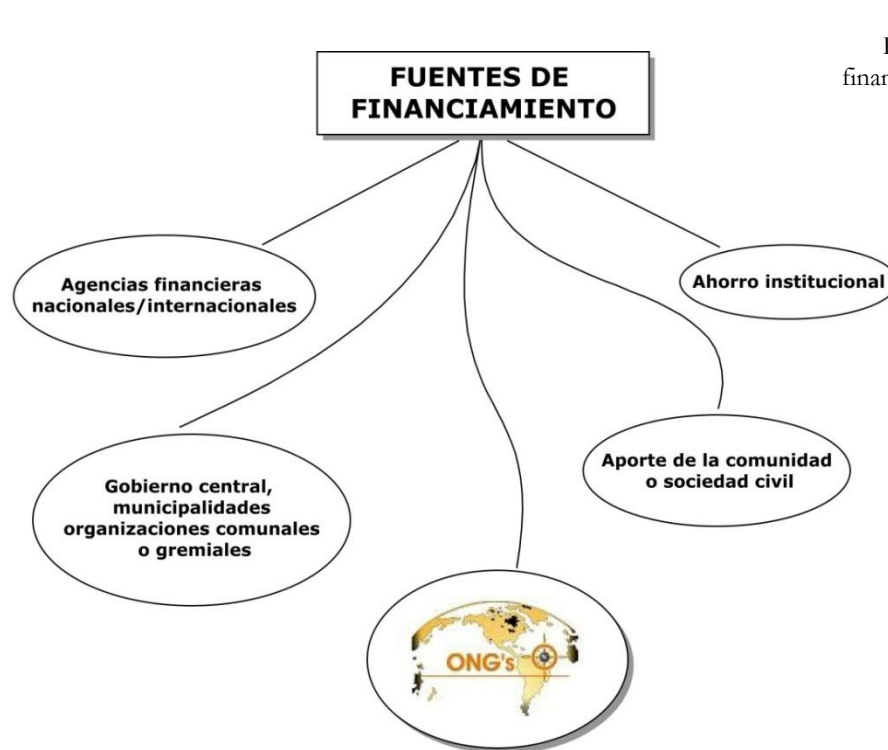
FUENTES DE FINANCIAMIENTO

Agencias financieras nacionales/internacionales

Ahorro institucional

Gobierno central, municipalidades organizaciones comunales o gremiales

Aporte de la comunidad o sociedad civil

ONG's

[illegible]
finan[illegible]